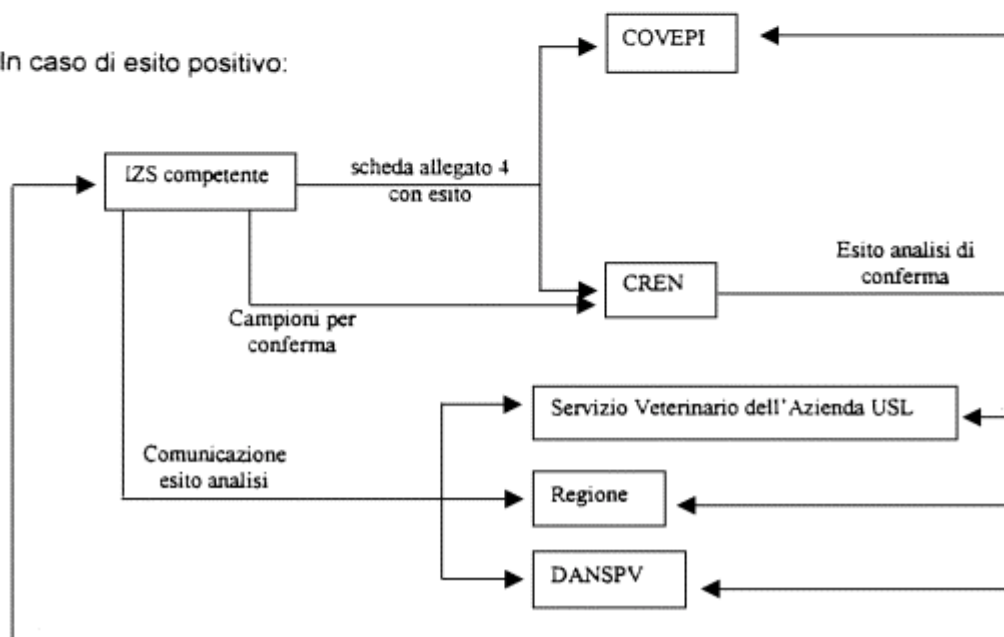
In caso di esito positivo:

COVEPI

IZS competente

scheda allegato 4 con esito

Esito analisi di conferma

CREN

Campioni per conferma

Servizio Veterinario dell'Azienda USL

Comunicazione esito analisi

Regione

DANSPV